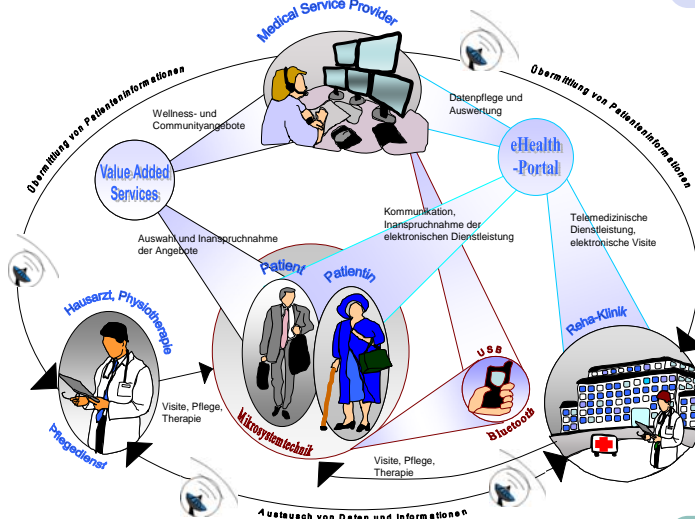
Medical Service Provider

Übermittlung von Patienteninformationen

Übermittlung von Patienteninformationen

Wellness- und Communityangebote

Datenpflege und Auswertung

Value Added Services

eHealth -Portal

Kommunikation, Inanspruchnahme der elektronischen Dienstleistung

Telemedizinische Dienstleistung, elektronische Visite

Auswahl und Inanspruchnahme der Angebote

Patient

Patientin

Hausarzt, Physiotherapie

USB

Reha-Klinik

Visite, Pflege, Therapie

Mikrosystemtechnik

Bluetooth

Pflegedienst

Visite, Pflege, Therapie

Austausch von Daten und Informationen